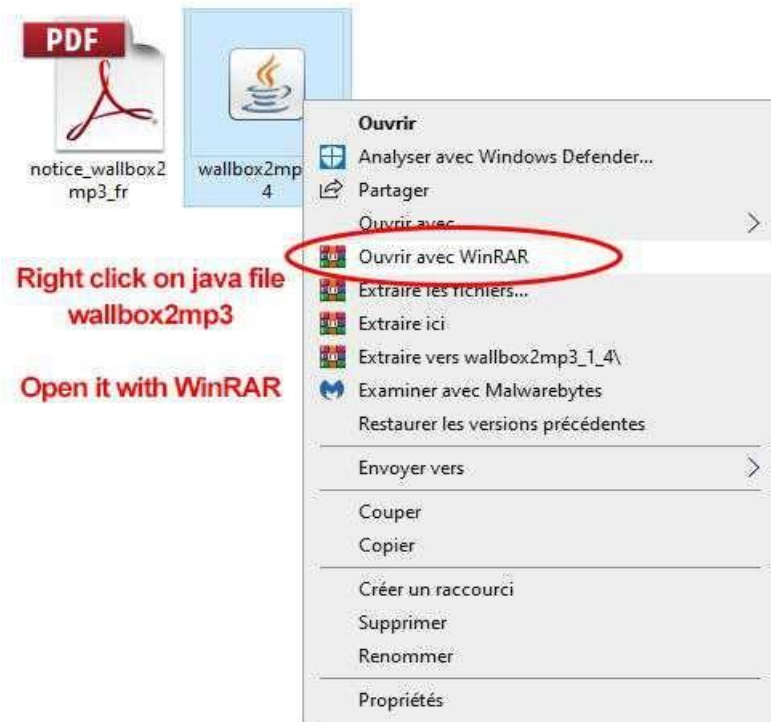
PDF

notice_wallbox2mp3_fr

wallbox2mp 4

Right click on java file wallbox2mp3

Open it with WinRAR

Ouvrir
Analyser avec Windows Defender...
Partager
Ouvrir avec
Ouvrir avec WinRAR
Extraire les fichiers...
Extraire ici
Extraire vers wallbox2mp3_1_4\
Examiner avec Malwarebytes
Restaurer les versions précédentes
Envoyer vers
Couper
Copier
Créer un raccourci
Supprimer
Renommer
Propriétés